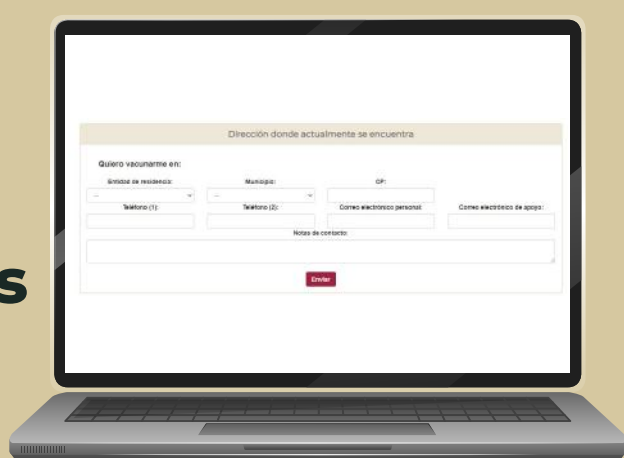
s

Dirección donde actualmente se encuentra

Quiero vacunarme en:

Entidad de residencia:

--

Municipio:

--

CP:

Teléfono (1):

Teléfono (2):

Correo electrónico personal:

Correo electrónico de apoyo:

Notas de contacto:

Enviar